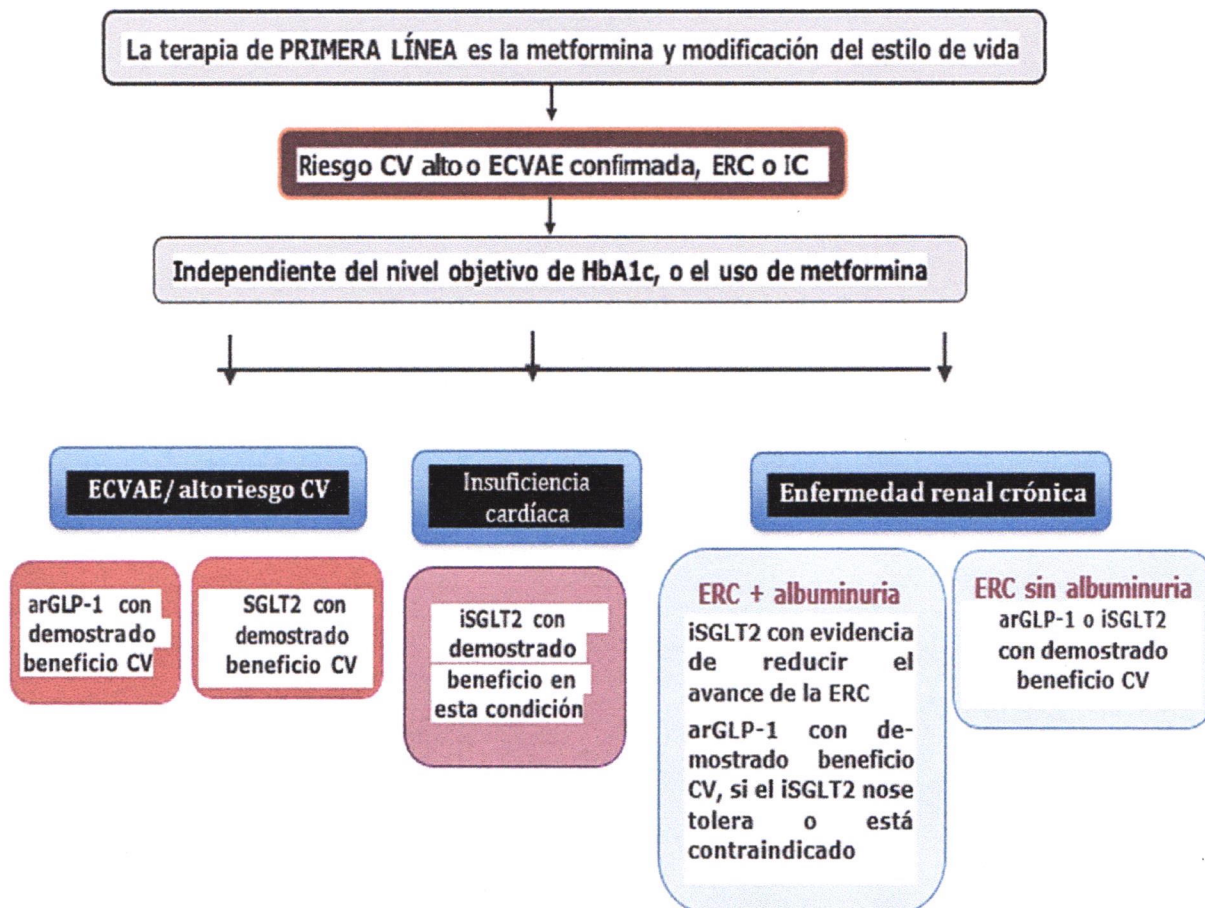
La terapia de PRIMERA LÍNEA es la metformina y modificación del estilo de vida

Riesgo CV alto o ECVAE confirmada, ERC o IC

Independiente del nivel objetivo de HbA1c, o el uso de metformina

ECVAE/ altoriesgo CV

arGLP-1 con demostrado beneficio CV

SGLT2 con demostrado beneficio CV

Insuficiencia cardíaca

iSGLT2 con demostrado beneficio en esta condición

Enfermedad renal crónica

ERC + albuminuria

iSGLT2 con evidencia de reducir el avance de la ERC

arGLP-1 con demostrado beneficio CV, si el iSGLT2 nose tolera o está contraindicado

ERC sin albuminuria

arGLP-1 o iSGLT2 con demostrado beneficio CV